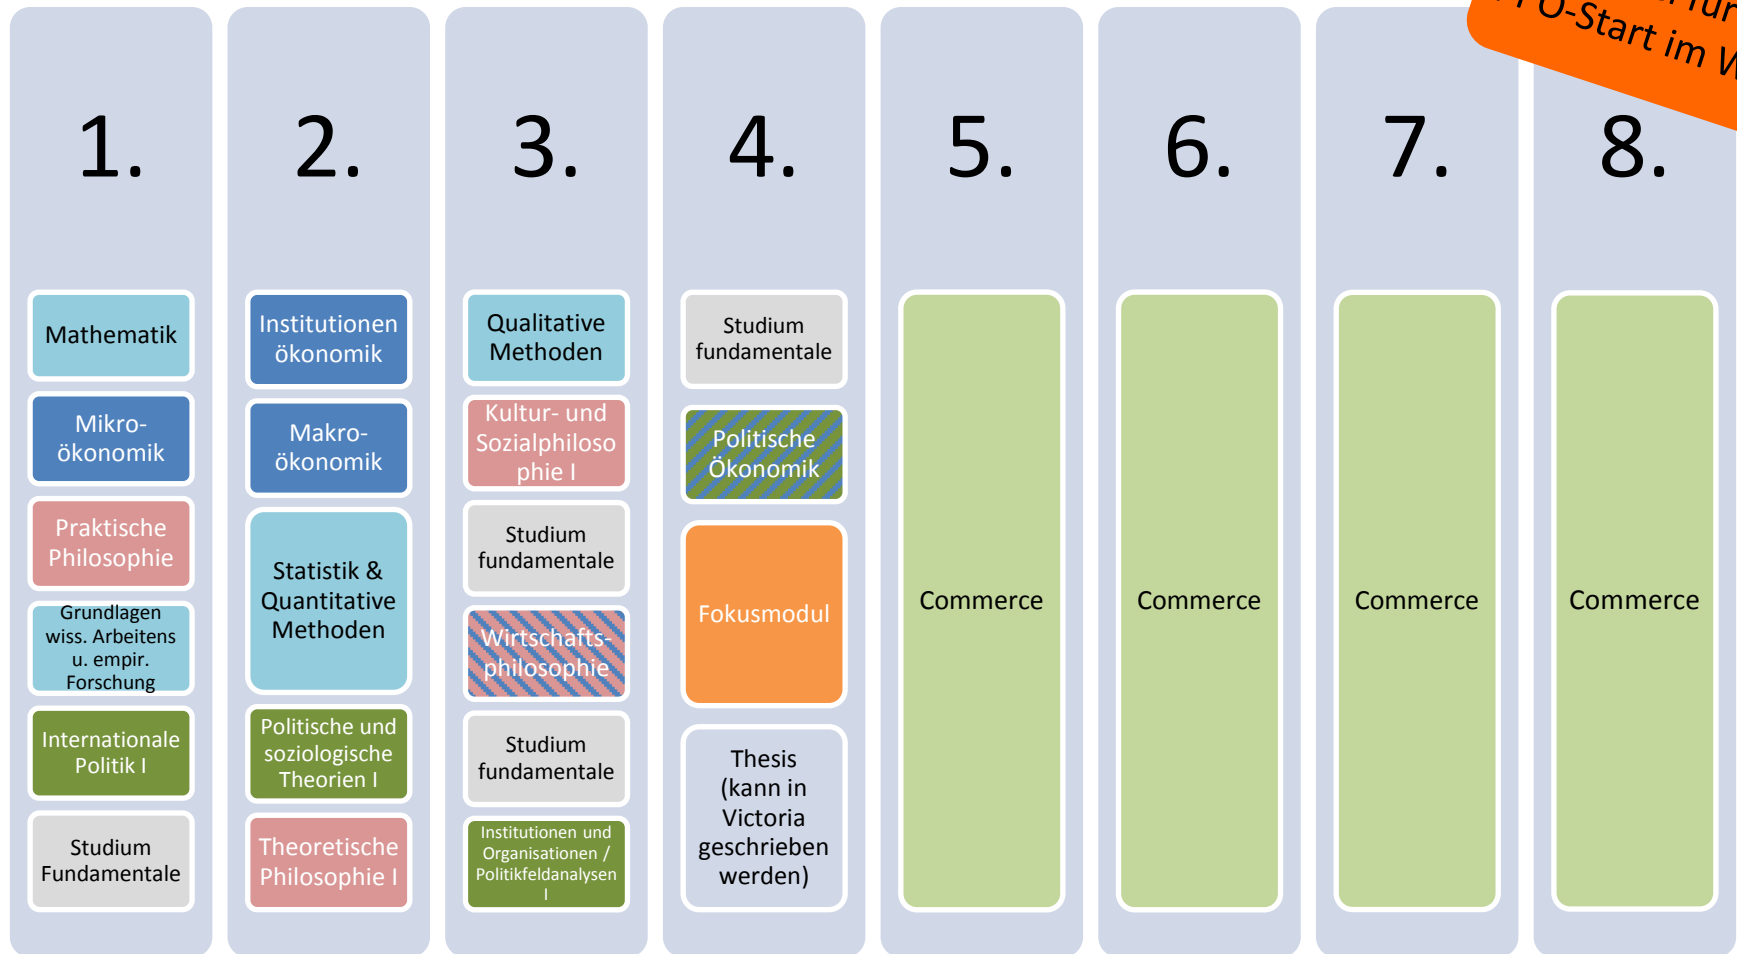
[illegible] O-Start im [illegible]

1.

Mathematik

Mikroökonomik

Praktische Philosophie

Grundlagen wiss. Arbeitens u. empir. Forschung

Internationale Politik I

Studium Fundamentale

2.

Institutionenökonomik

Makroökonomik

Statistik & Quantitative Methoden

Politische und soziologische Theorien I

Theoretische Philosophie I

3.

Qualitative Methoden

Kultur- und Sozialphilosophie I

Studium fundamentale

Wirtschaftsphilosophie

Studium fundamentale

Institutionen und Organisationen / Politikfeldanalysen I

4.

Studium fundamentale

Politische Ökonomik

Fokusmodul

Thesis (kann in Victoria geschrieben werden)

5.

Commerce

6.

Commerce

7.

Commerce

8.

Commerce